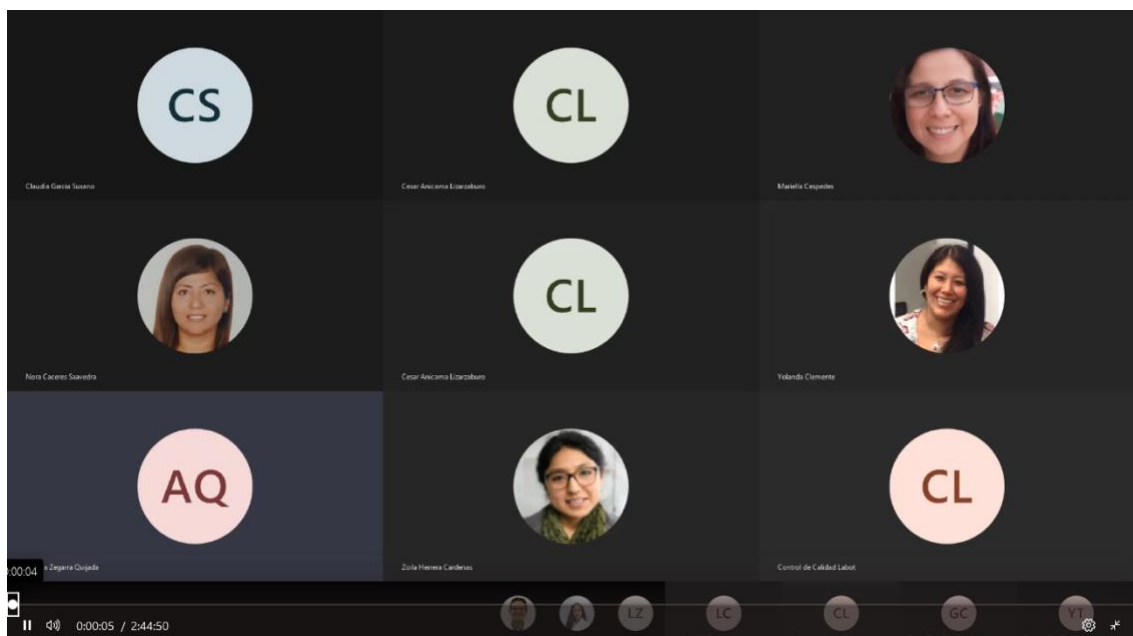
CS
Claudia Garcia Susano

CL
Cesar Anicama Lizarzaburo

Mariella Cespedes

Nora Caceres Saavedra

CL
Cesar Anicama Lizarzaburo

Yolanda Clemente

AQ
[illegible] Zegarra Quijada

Zoila Herrera Cardenas

CL
Control de Calidad Labot

0:00:04

LZ
LC
CL
GC
YT

0:00:05 / 2:44:50